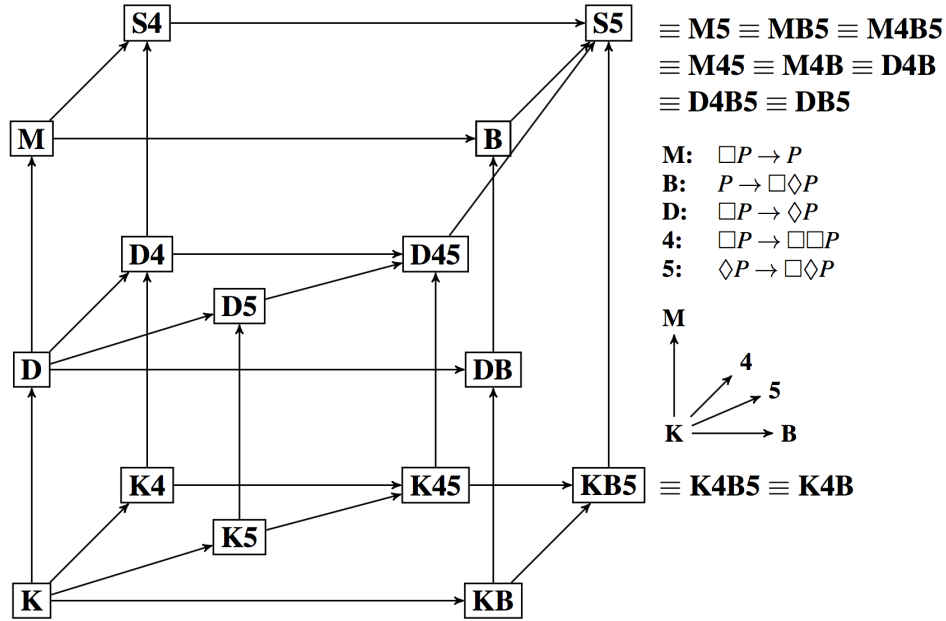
S4
S5
$\equiv$ M5 $\equiv$ MB5 $\equiv$ M4B5
$\equiv$ M45 $\equiv$ M4B $\equiv$ D4B
$\equiv$ D4B5 $\equiv$ DB5

M
B

M: $\Box P \to P$
B: $P \to \Box\Diamond P$
D: $\Box P \to \Diamond P$
4: $\Box P \to \Box\Box P$
5: $\Diamond P \to \Box\Diamond P$

D4
D45
D5

M
4
5
K
B

D
DB

K4
K45
KB5
$\equiv$ K4B5 $\equiv$ K4B
K5

K
KB